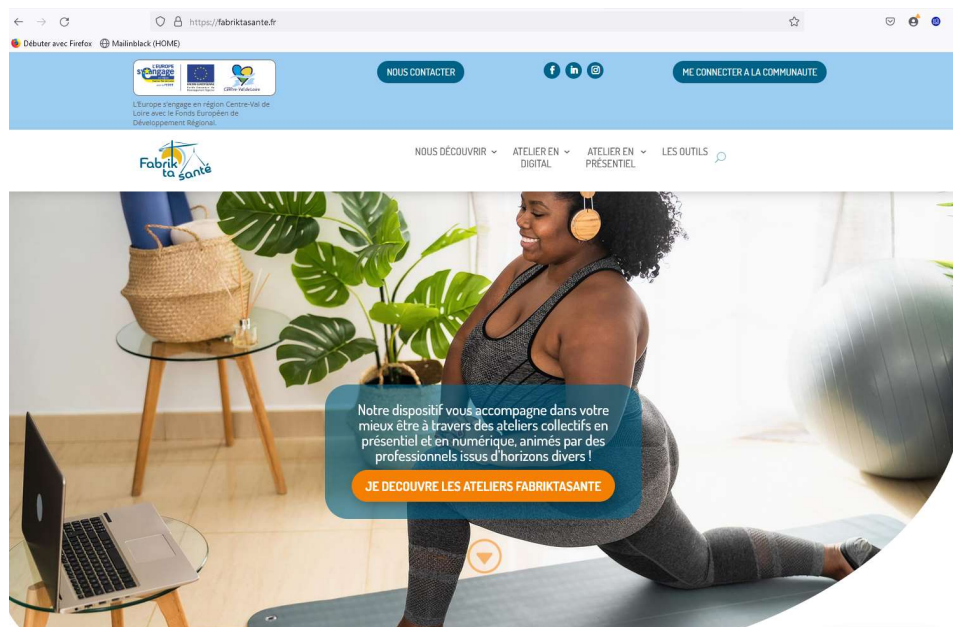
https://fabriktasante.fr

Débuter avec Firefox   Mailinblack (HOME)

L'EUROPE s'engage

Centre-Val de Loire

L'Europe s'engage en région Centre-Val de Loire avec le Fonds Européen de Développement Régional.

NOUS CONTACTER

ME CONNECTER A LA COMMUNAUTE

Fabrik ta santé

NOUS DÉCOUVRIR   ATELIER EN DIGITAL   ATELIER EN PRÉSENTIEL   LES OUTILS

Notre dispositif vous accompagne dans votre mieux être à travers des ateliers collectifs en présentiel et en numérique, animés par des professionnels issus d'horizons divers !

JE DECOUVRE LES ATELIERS FABRIKTASANTE